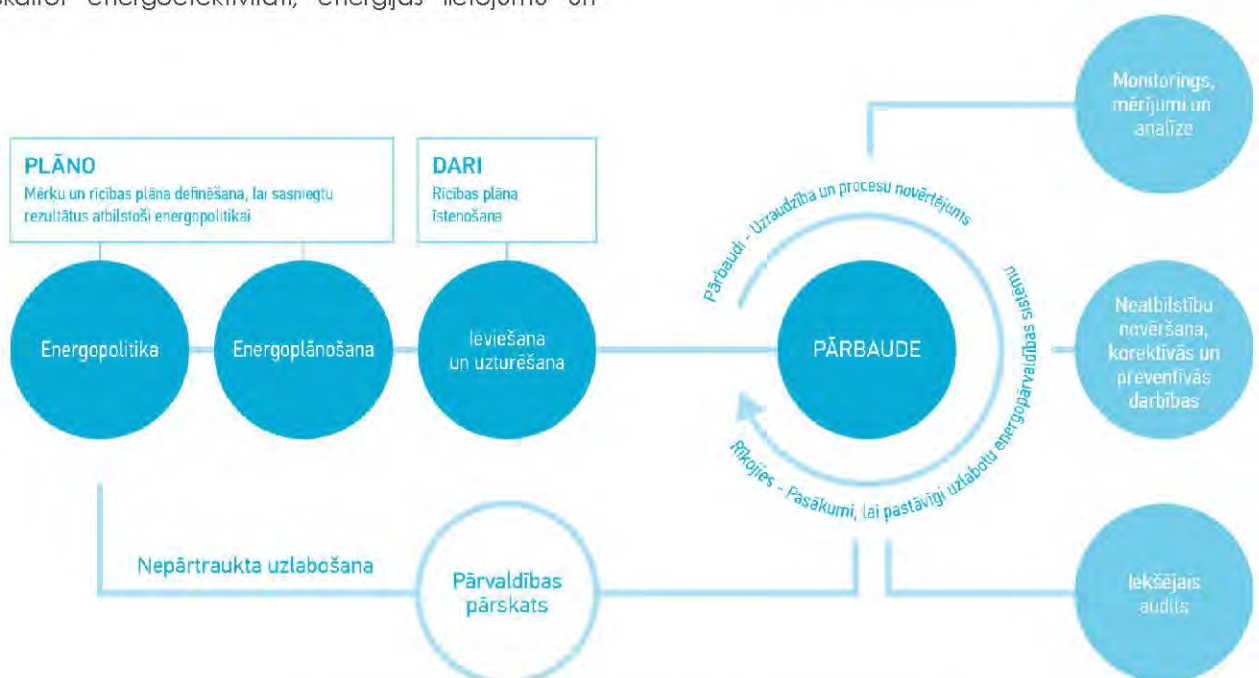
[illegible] energoefektivitāti, enerģijas lietojumu un

PLĀNO
Mērķu un rīcības plāna definēšana, lai sasniegtu rezultātus atbilstoši energopolitikai

DARI
Rīcības plāna īstenošana

Energopolitika

Energoplānošana

Ieviešana un uzturēšana

Pārbaudi - Uzraudzība un procesu novērtējums

PĀRBAUDE

Rīkojies - Pasākumi, lai pastāvīgi uzlabotu energopārvaldības sistēmu

Monitorings, mērījumi un analīze

Neatbilstību novēršana, korektīvās un preventīvās darbības

Iekšējais audits

Nepārtraukta uzlabošana

Pārvaldības pārskats